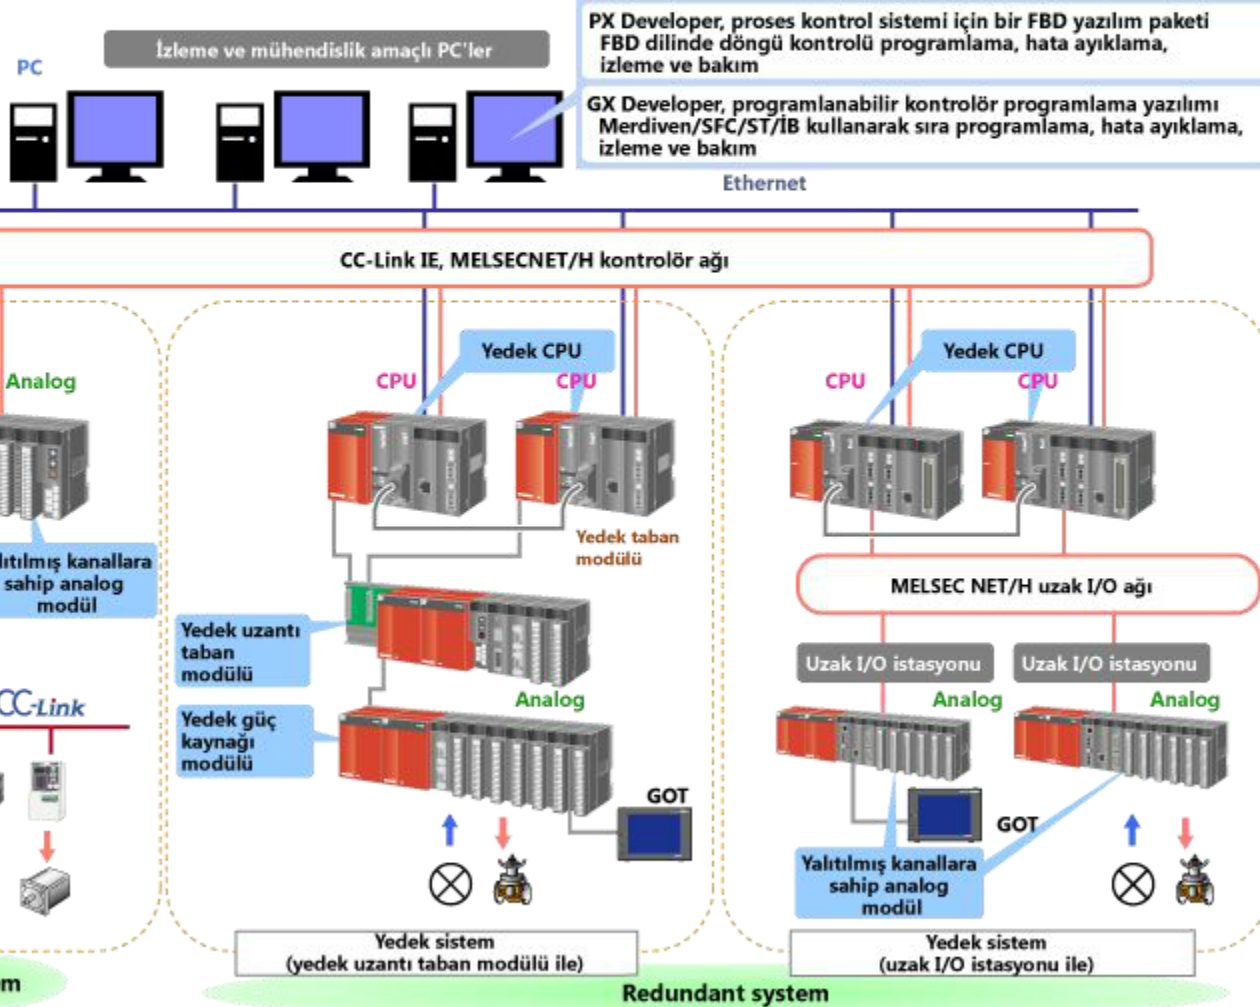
PC

İzleme ve mühendislik amaçlı PC'ler

PX Developer, proses kontrol sistemi için bir FBD yazılım paketi
FBD dilinde döngü kontrolü programlama, hata ayıklama, izleme ve bakım

GX Developer, programlanabilir kontrolör programlama yazılımı
Merdiven/SFC/ST/İB kullanarak sıra programlama, hata ayıklama, izleme ve bakım

Ethernet

CC-Link IE, MELSECNET/H kontrolör ağı

Analog

ıtılmış kanallara sahip analog modül

CC-Link

CPU

Yedek CPU

CPU

Yedek taban modülü

Yedek uzantı taban modülü

Analog

Yedek güç kaynağı modülü

GOT

Yedek sistem
(yedek uzantı taban modülü ile)

CPU

Yedek CPU

CPU

MELSEC NET/H uzak I/O ağı

Uzak I/O istasyonu

Uzak I/O istasyonu

Analog

Analog

GOT

Yalıtılmış kanallara sahip analog modül

Yedek sistem
(uzak I/O istasyonu ile)

m

Redundant system